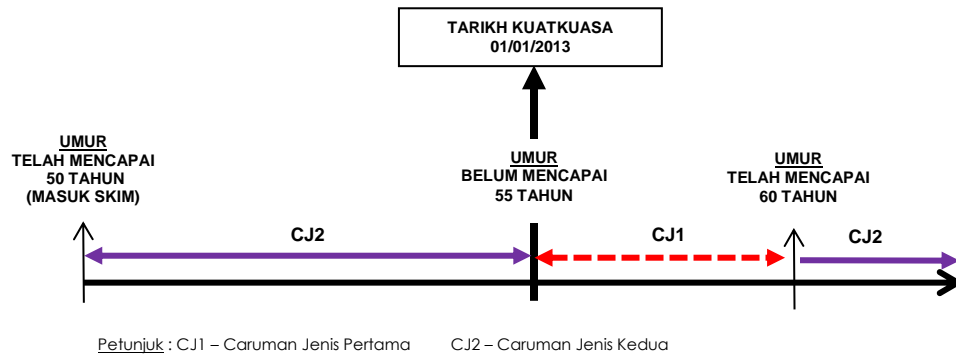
TARIKH KUATKUASA
01/01/2013

UMUR
TELAH MENCAPAI
50 TAHUN
(MASUK SKIM)

UMUR
BELUM MENCAPAI
55 TAHUN

UMUR
TELAH MENCAPAI
60 TAHUN

CJ2

CJ1

CJ2

Petunjuk : CJ1 – Caruman Jenis Pertama CJ2 – Caruman Jenis Kedua